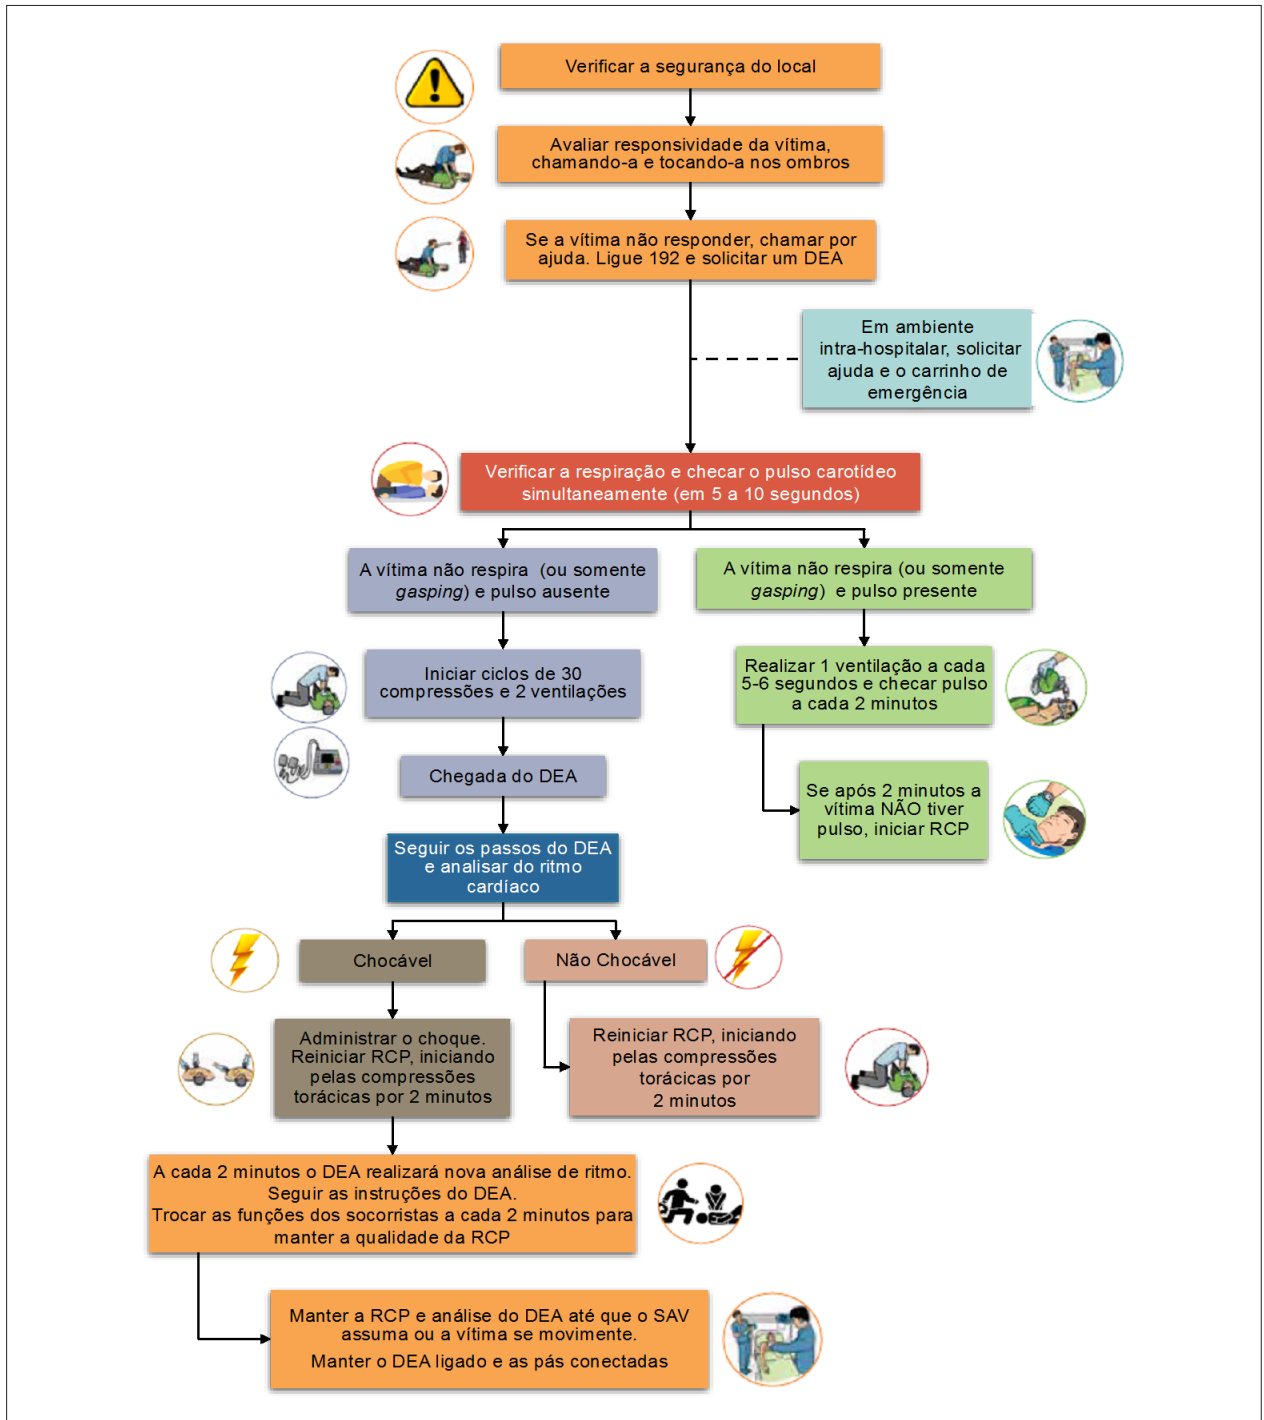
Verificar a segurança do local

Avaliar responsividade da vítima, chamando-a e tocando-a nos ombros

Se a vítima não responder, chamar por ajuda. Ligue 192 e solicitar um DEA

Em ambiente intra-hospitalar, solicitar ajuda e o carrinho de emergência

Verificar a respiração e checar o pulso carotídeo simultaneamente (em 5 a 10 segundos)

A vítima não respira (ou somente *gasping*) e pulso ausente

Iniciar ciclos de 30 compressões e 2 ventilações

Chegada do DEA

Seguir os passos do DEA e analisar do ritmo cardíaco

Chocável

Administrar o choque. Reiniciar RCP, iniciando pelas compressões torácicas por 2 minutos

Não Chocável

Reiniciar RCP, iniciando pelas compressões torácicas por 2 minutos

A vítima não respira (ou somente *gasping*) e pulso presente

Realizar 1 ventilação a cada 5-6 segundos e checar pulso a cada 2 minutos

Se após 2 minutos a vítima NÃO tiver pulso, iniciar RCP

A cada 2 minutos o DEA realizará nova análise de ritmo. Seguir as instruções do DEA. Trocar as funções dos socorristas a cada 2 minutos para manter a qualidade da RCP

Manter a RCP e análise do DEA até que o SAV assuma ou a vítima se movimente. Manter o DEA ligado e as pás conectadas